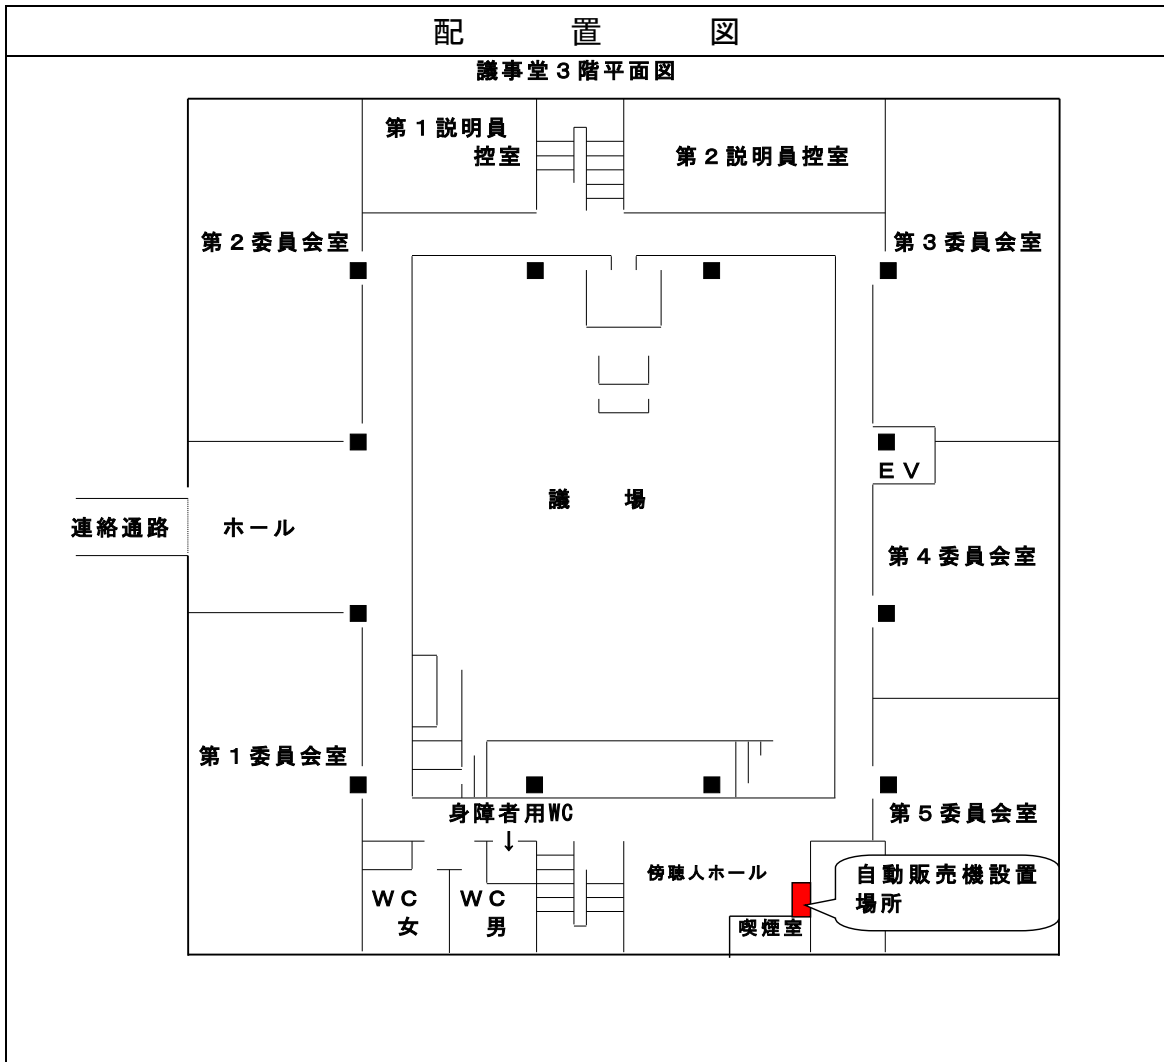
配　置　図

議事堂３階平面図

第１説明員控室

第２説明員控室

第２委員会室

第３委員会室

ＥＶ

連絡通路

ホール

議　場

第４委員会室

第１委員会室

第５委員会室

身障者用WC
↓

傍聴人ホール

自動販売機設置場所

ＷＣ
女

ＷＣ
男

喫煙室